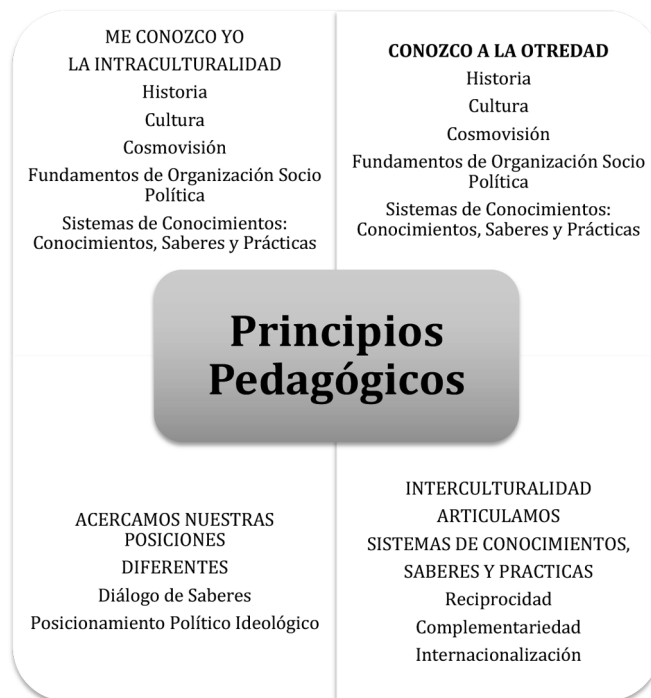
ME CONOZCO YO
LA INTRACULTURALIDAD
Historia
Cultura
Cosmovisión
Fundamentos de Organización Socio Política
Sistemas de Conocimientos: Conocimientos, Saberes y Prácticas

CONOZCO A LA OTREDAD
Historia
Cultura
Cosmovisión
Fundamentos de Organización Socio Política
Sistemas de Conocimientos: Conocimientos, Saberes y Prácticas

Principios Pedagógicos

ACERCAMOS NUESTRAS POSICIONES
DIFERENTES
Diálogo de Saberes
Posicionamiento Político Ideológico

INTERCULTURALIDAD
ARTICULAMOS
SISTEMAS DE CONOCIMIENTOS,
SABERES Y PRACTICAS
Reciprocidad
Complementariedad
Internacionalización